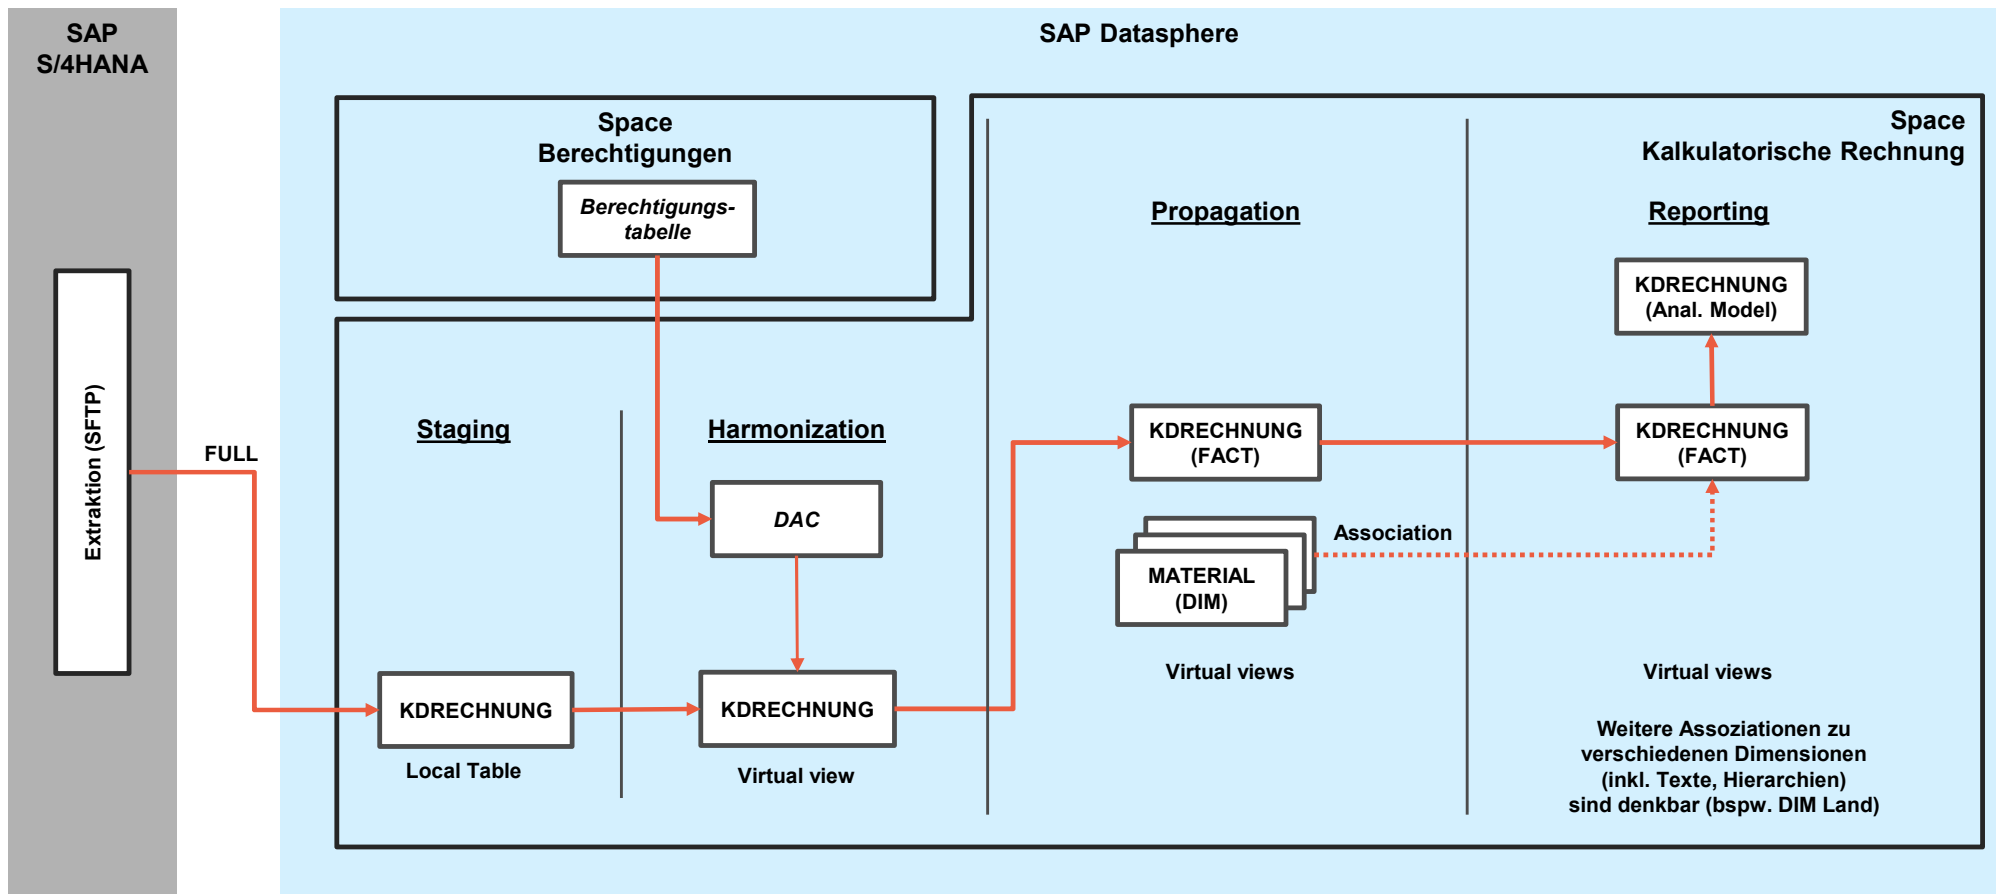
SAP S/4HANA

Extraktion (SFTP)

FULL

SAP Datasphere

Space Berechtigungen

Berechtigungstabelle

Space Kalkulatorische Rechnung

Staging

Harmonization

Propagation

Reporting

DAC

KDRECHNUNG

Local Table

KDRECHNUNG

Virtual view

KDRECHNUNG (FACT)

MATERIAL (DIM)

Association

Virtual views

KDRECHNUNG (Anal. Model)

KDRECHNUNG (FACT)

Virtual views

Weitere Assoziationen zu verschiedenen Dimensionen (inkl. Texte, Hierarchien) sind denkbar (bspw. DIM Land)